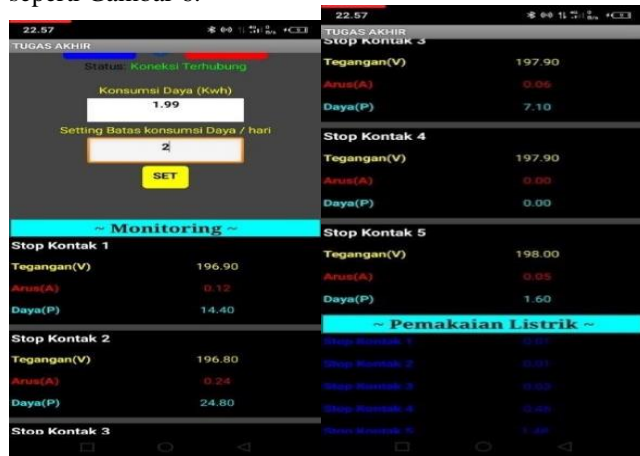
seperti Gambar 6.

22.57

TUGAS AKHIR

Status: Koneksi Terhubung

Konsumsi Daya (Kwh)

1.99

Setting Batas konsumsi Daya / hari

2

SET

~ Monitoring ~

Stop Kontak 1

Tegangan(V) 196.90

Arus(A) 0.12

Daya(P) 14.40

Stop Kontak 2

Tegangan(V) 196.80

Arus(A) 0.24

Daya(P) 24.80

Stop Kontak 3

22.57

TUGAS AKHIR

Stop Kontak 3

Tegangan(V) 197.90

Arus(A) 0.06

Daya(P) 7.10

Stop Kontak 4

Tegangan(V) 197.90

Arus(A) 0.00

Daya(P) 0.00

Stop Kontak 5

Tegangan(V) 198.00

Arus(A) 0.05

Daya(P) 1.60

~ Pemakaian Listrik ~

Stop Kontak 1 0.01

Stop Kontak 2 0.01

Stop Kontak 3 0.02

Stop Kontak 4 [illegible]

Stop Kontak 5 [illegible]